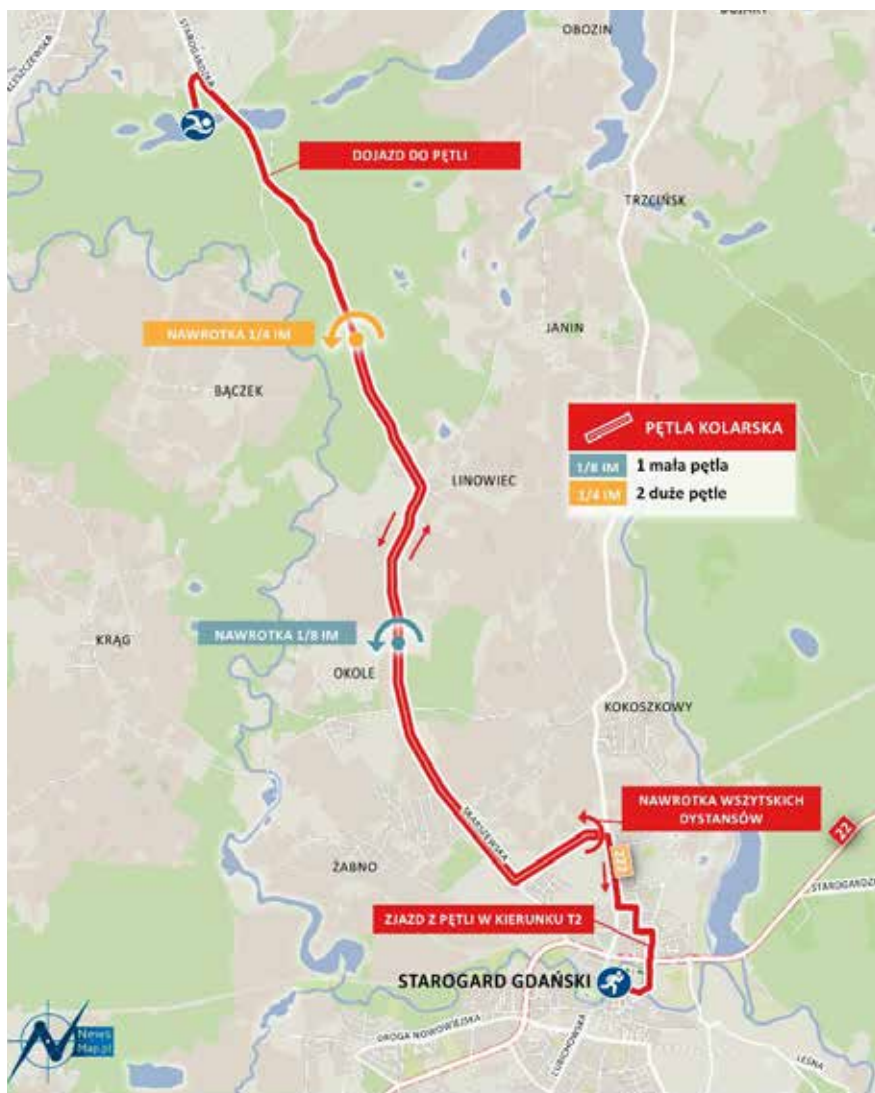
OBOZIN

KLESZCZEWSKA

STAROGARDZKA

DOJAZD DO PĘTLI

TRZCIŃSK

NAWROTKA 1/4 IM

JANIN

BĄCZEK

PĘTLA KOLARSKA

1/8 IM 1 mała pętla

1/4 IM 2 duże pętle

LINOWIEC

NAWROTKA 1/8 IM

KRĄG

OKOLE

KOKOSZKOWY

NAWROTKA WSZYTSKICH DYSTANSÓW

SKARSZEWSKA

22

222

STAROGARDZKA

ŻABNO

ZJAZD Z PĘTLI W KIERUNKU T2

STAROGARD GDAŃSKI

News Map.pl

DROGA NOWOWIEJSKA

LUBICHOWSKA

LEŚNA